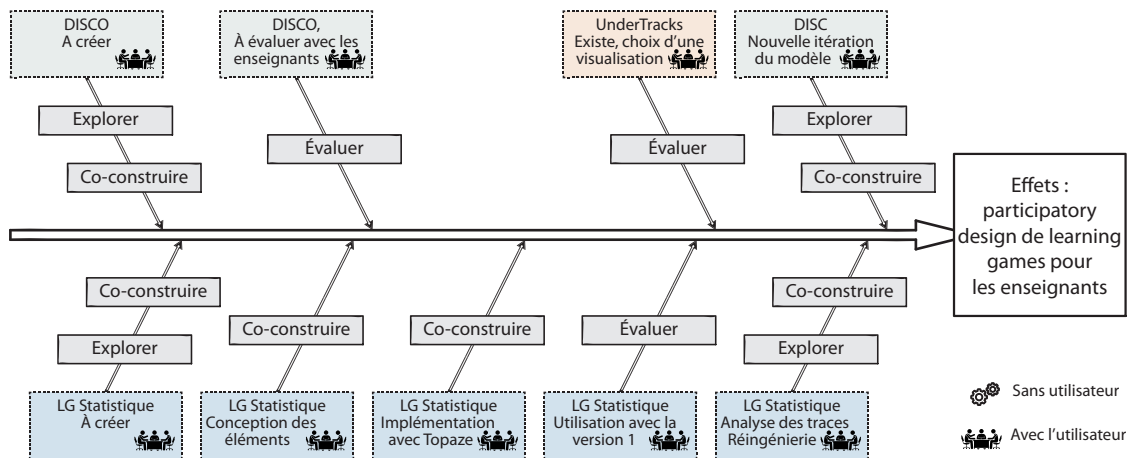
DISCO
A créer

DISCO,
À évaluer avec les enseignants

UnderTracks
Existe, choix d'une visualisation

DISC
Nouvelle itération du modèle

Explorer

Co-construire

Évaluer

Évaluer

Explorer

Co-construire

Effets : participatory design de learning games pour les enseignants

Co-construire

Explorer

Co-construire

Co-construire

Évaluer

Co-construire

Explorer

LG Statistique
À créer

LG Statistique
Conception des éléments

LG Statistique
Implémentation avec Topaze

LG Statistique
Utilisation avec la version 1

LG Statistique
Analyse des traces
Réingénierie

Sans utilisateur

Avec l'utilisateur